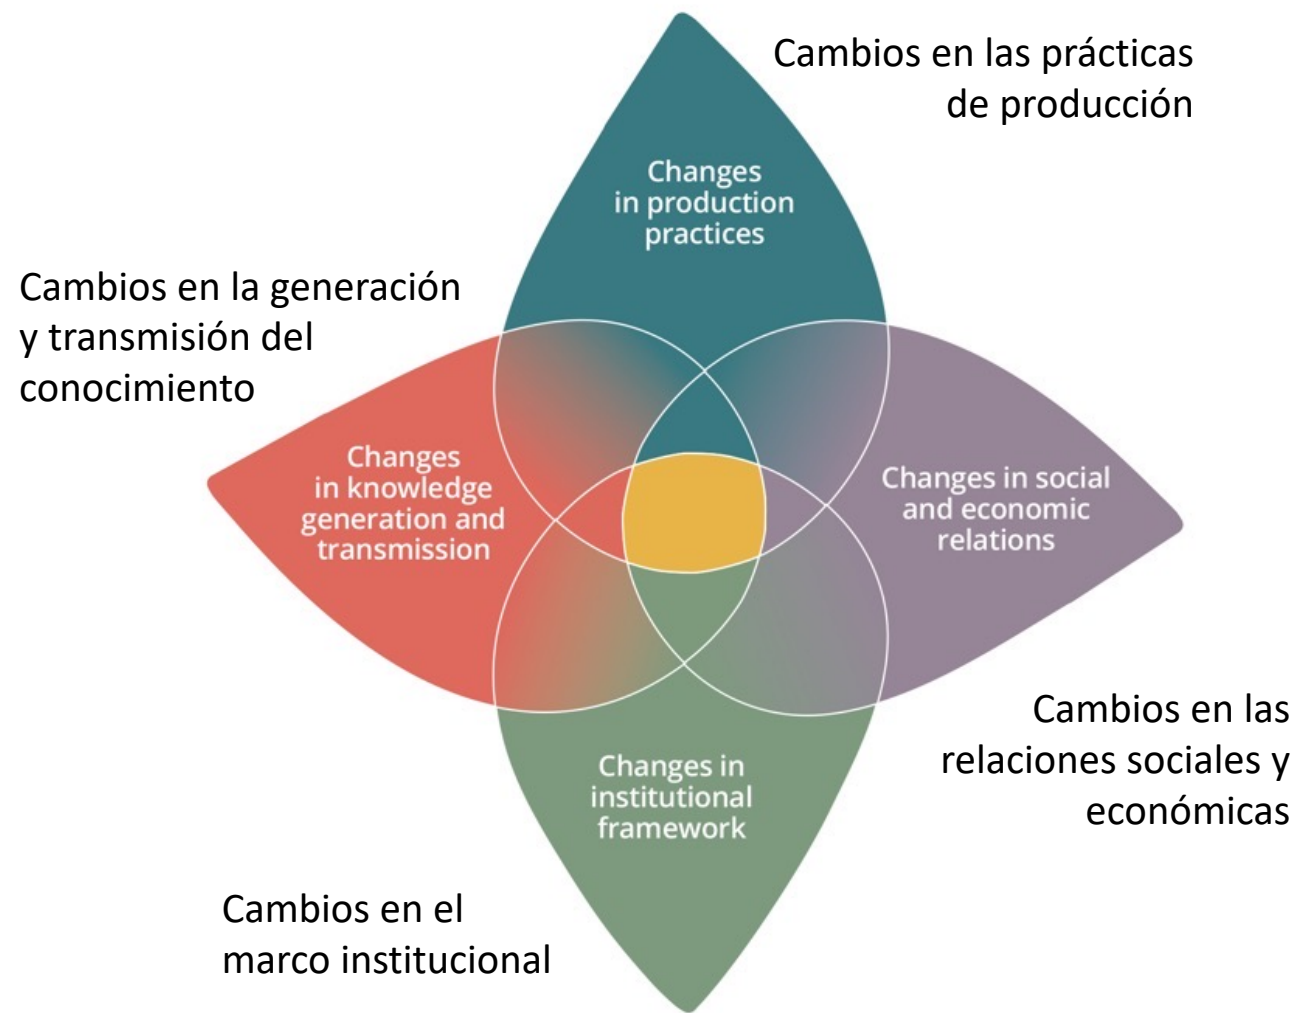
Cambios en las prácticas de producción

Changes in production practices

Cambios en la generación y transmisión del conocimiento

Changes in knowledge generation and transmission

Changes in social and economic relations

Cambios en las relaciones sociales y económicas

Changes in institutional framework

Cambios en el marco institucional